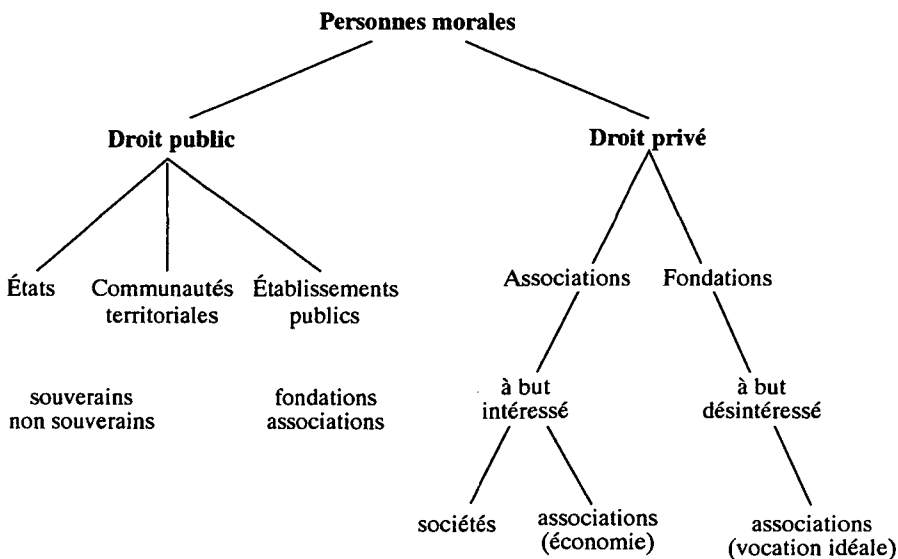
Personnes morales

Droit public

Droit privé

États

Communautés territoriales

Établissements publics

souverains
non souverains

fondations
associations

Associations

Fondations

à but intéressé

à but désintéressé

sociétés

associations (économie)

associations (vocation idéale)